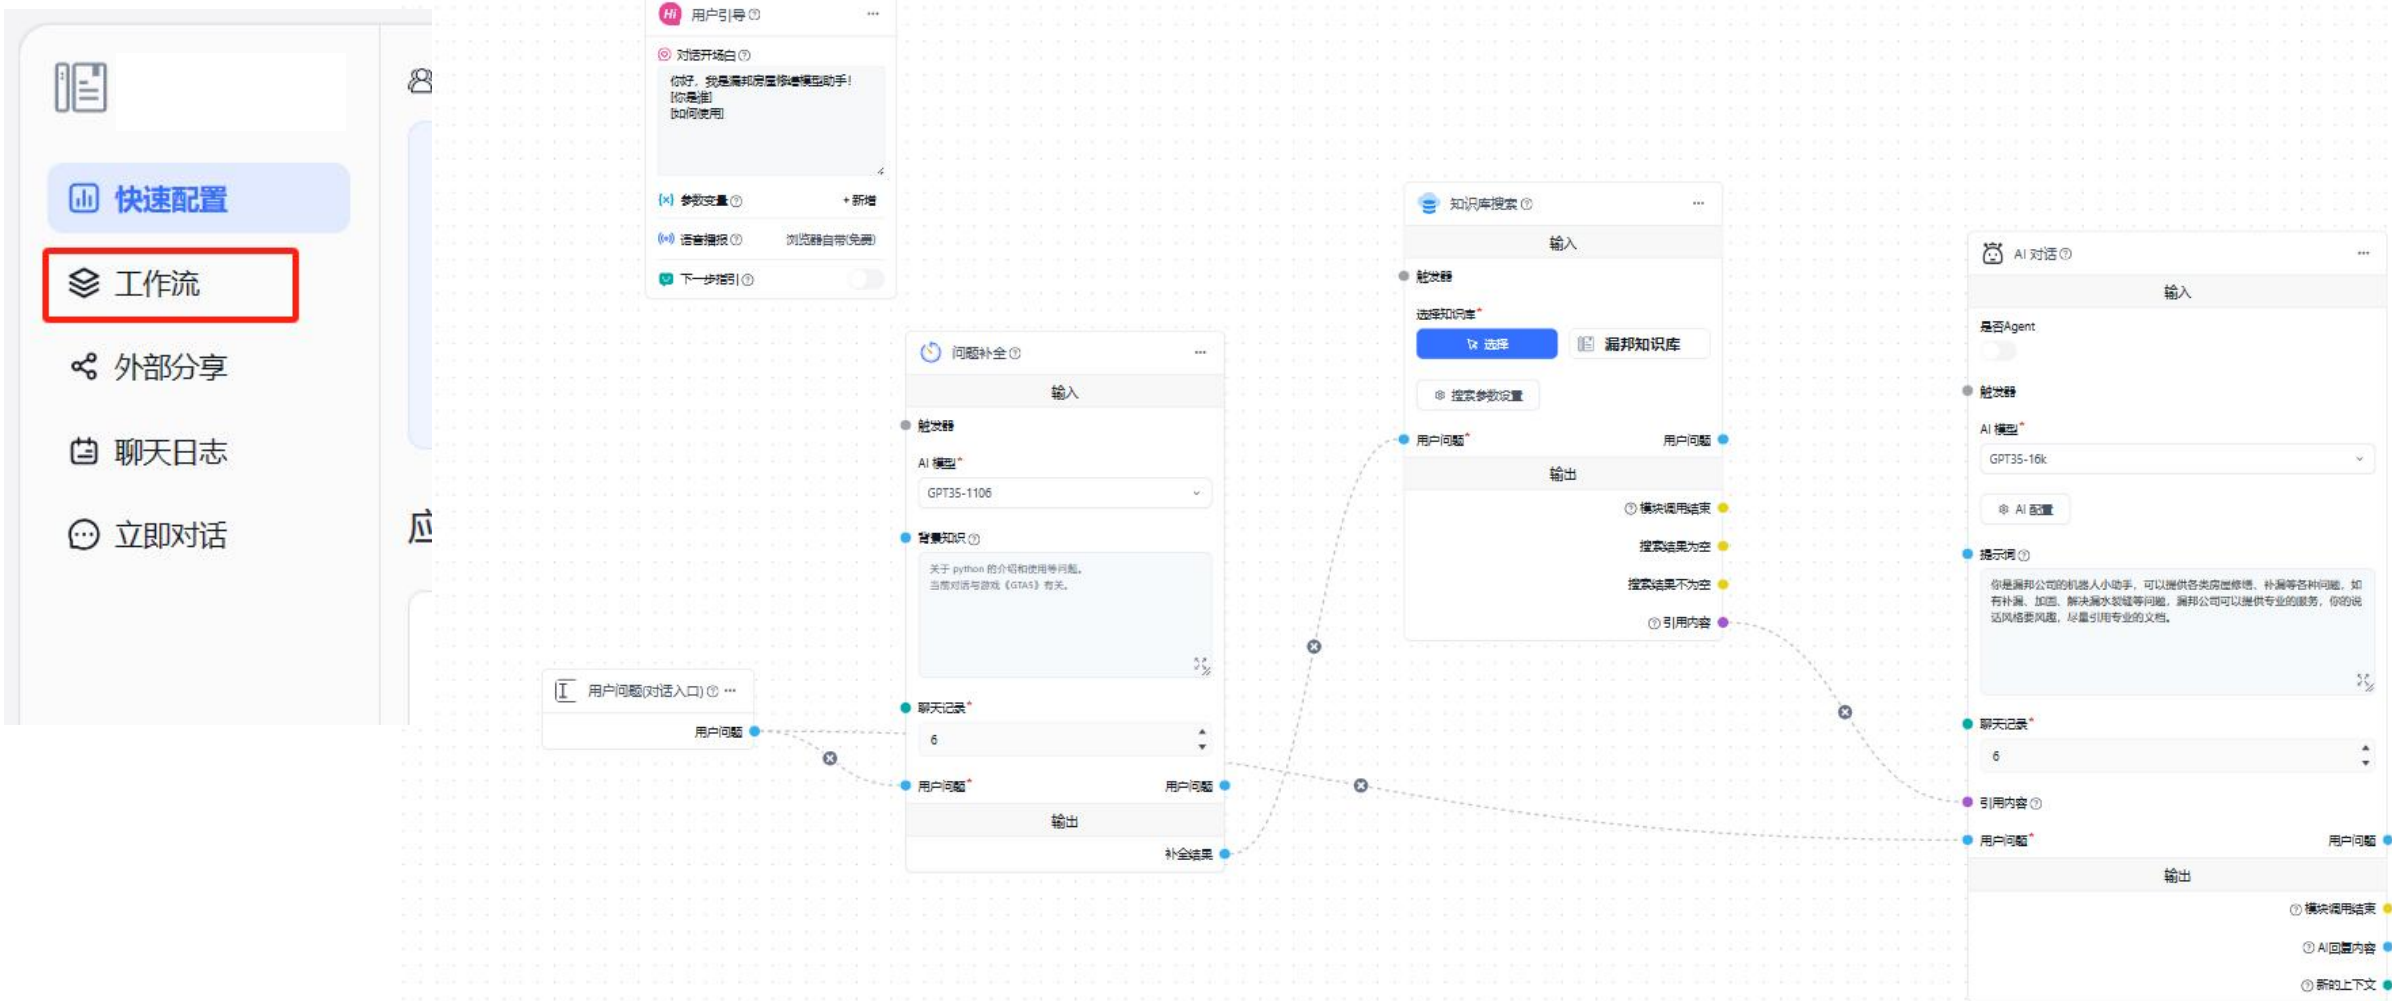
快速配置
工作流
外部分享
聊天日志
立即对话
应

用户引导
对话开场白
你好，我是漏邦房屋维修模型助手！
[你是谁]
[如何使用]
参数变量
+ 新增
语音播报
浏览器自带(免费)
下一步指引

问题补全
输入
触发器
AI 模型*
GPT35-1106
背景知识
关于 python 的介绍和使用等问题。
当前对话与游戏《GTA5》有关。
聊天记录*
6
用户问题*
用户问题
输出
补全结果

用户问题(对话入口)
用户问题

知识库搜索
输入
触发器
选择知识库*
选择
漏邦知识库
搜索参数设置
用户问题*
用户问题
输出
模块调用结束
搜索结果为空
搜索结果不为空
引用内容

AI 对话
输入
是否Agent
触发器
AI 模型*
GPT35-16k
AI 配置
提示词
你是漏邦公司的机器人小助手，可以提供各类房屋修缮、补漏等各种问题，如有补漏、加固、解决漏水裂缝等问题，漏邦公司可以提供专业的服务，你的说话风格要风趣，尽量引用专业的文档。
聊天记录*
6
引用内容
用户问题*
用户问题
输出
模块调用结束
AI回复内容
新的上下文